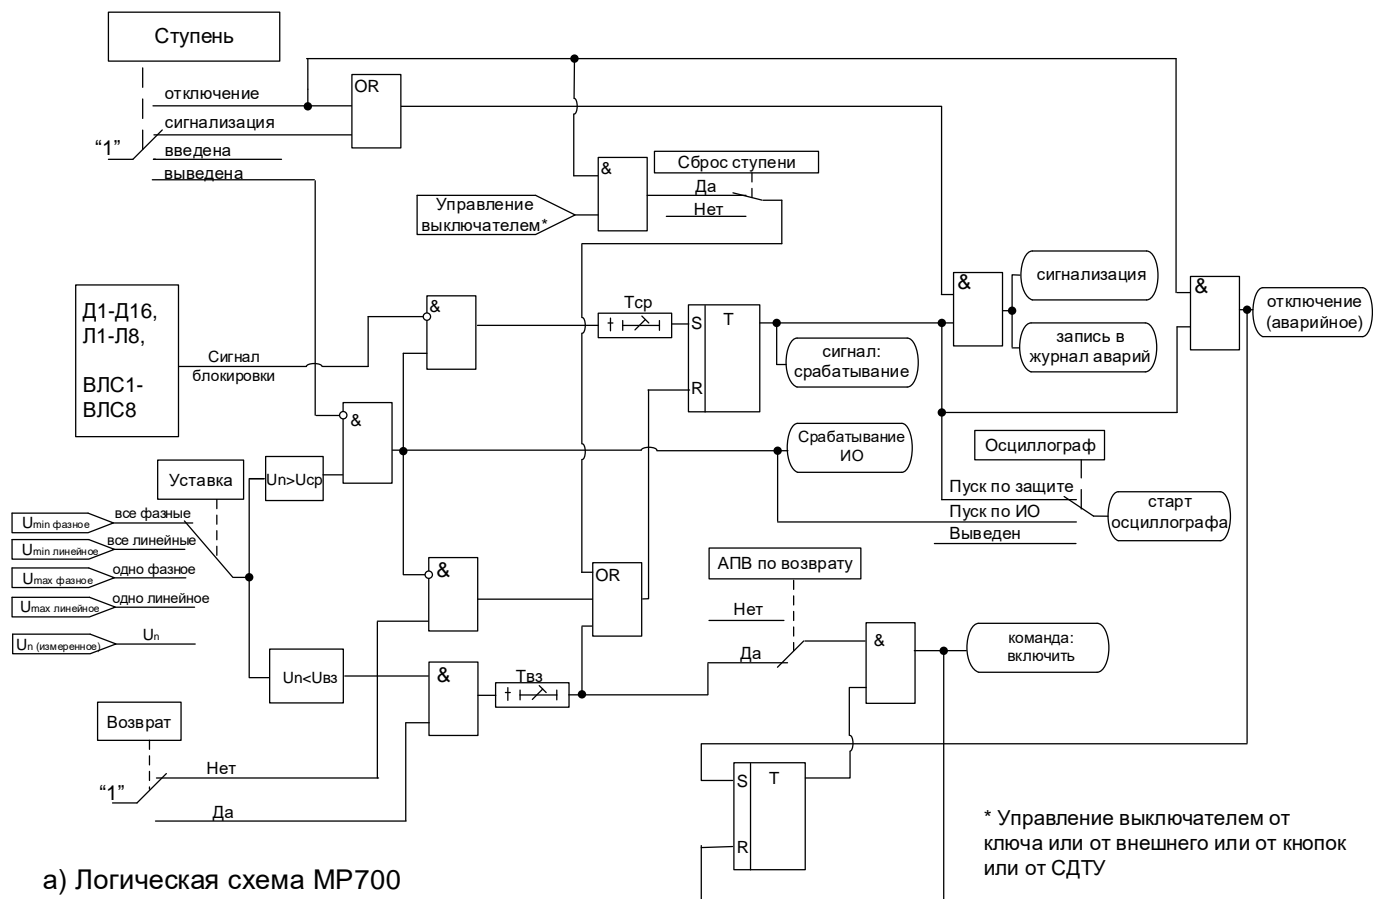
Ступень

отключение
сигнализация
"1"
введена
выведена

OR

&
Сброс ступени
Да
Нет

Управление выключателем*

Д1-Д16, Л1-Л8, ВЛС1-ВЛС8

Сигнал блокировки

&
Тср
S
T
R

&
сигнализация
запись в журнал аварий

&
отключение (аварийное)

сигнал: срабатывание

&
Срабатывание ИО

Уставка
Un>Ucp

Осциллограф
Пуск по защите
Пуск по ИО
Выведен
старт осциллографа

$U_{min\ фазное}$ все фазные
$U_{min\ линейное}$ все линейные
$U_{max\ фазное}$ одно фазное
$U_{max\ линейное}$ одно линейное
$U_{n\ (измеренное)}$ $U_n$

&
OR

АПВ по возврату
Нет
Да

&
команда: включить

Un<Uвз
&
Твз

Возврат
"1"
Нет
Да

S
T
R

* Управление выключателем от ключа или от внешнего или от кнопок или от СДТУ

а) Логическая схема МР700